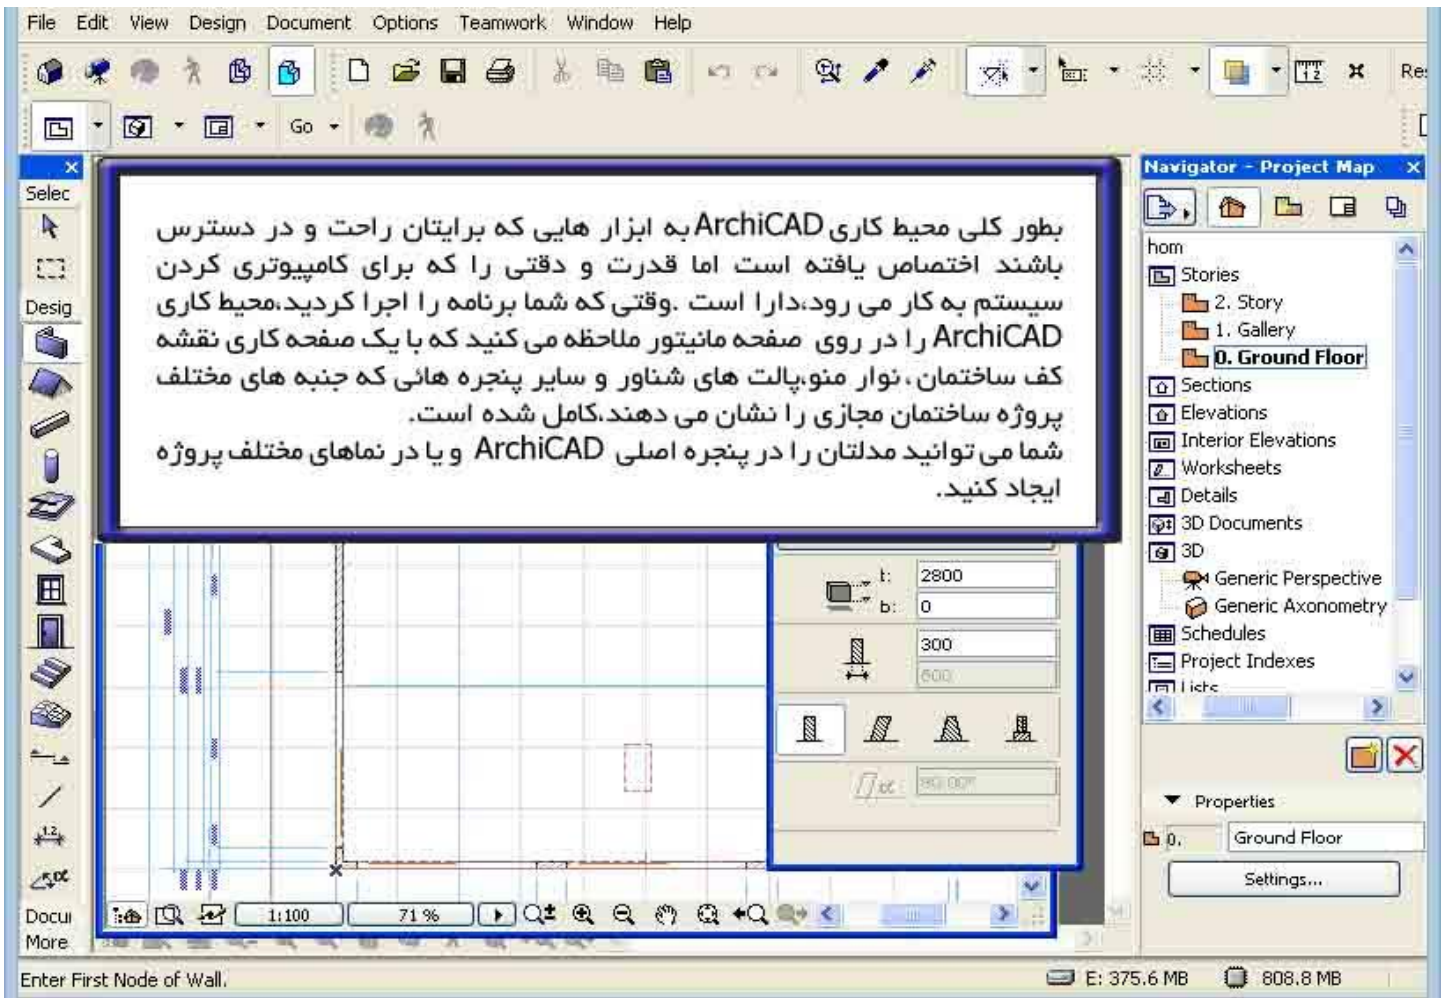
File Edit View Design Document Options Teamwork Window Help

Go

Re

Selec

Desig

بطور کلی محیط کاری ArchiCAD به ابزار هایی که برایتان راحت و در دسترس باشند اختصاص یافته است اما قدرت و دقتی را که برای کامپیوتری کردن سیستم به کار می رود،دارا است .وقتی که شما برنامه را اجرا کردید،محیط کاری ArchiCAD را در روی صفحه مانیتور ملاحظه می کنید که با یک صفحه کاری نقشه کف ساختمان، نوار منو،پالت های شناور و سایر پنجره هائی که جنبه های مختلف پروژه ساختمان مجازی را نشان می دهند،کامل شده است.
شما می توانید مدلتان را در پنجره اصلی ArchiCAD و یا در نماهای مختلف پروژه ایجاد کنید.

Navigator - Project Map

hom
Stories
2. Story
1. Gallery
0. Ground Floor
Sections
Elevations
Interior Elevations
Worksheets
Details
3D Documents
3D
Generic Perspective
Generic Axonometry
Schedules
Project Indexes
Lists

t: 2800
b: 0
300
600
90.00°

Properties
0. Ground Floor
Settings...

Docu
More

1:100
71 %

Enter First Node of Wall.
E: 375.6 MB
808.8 MB